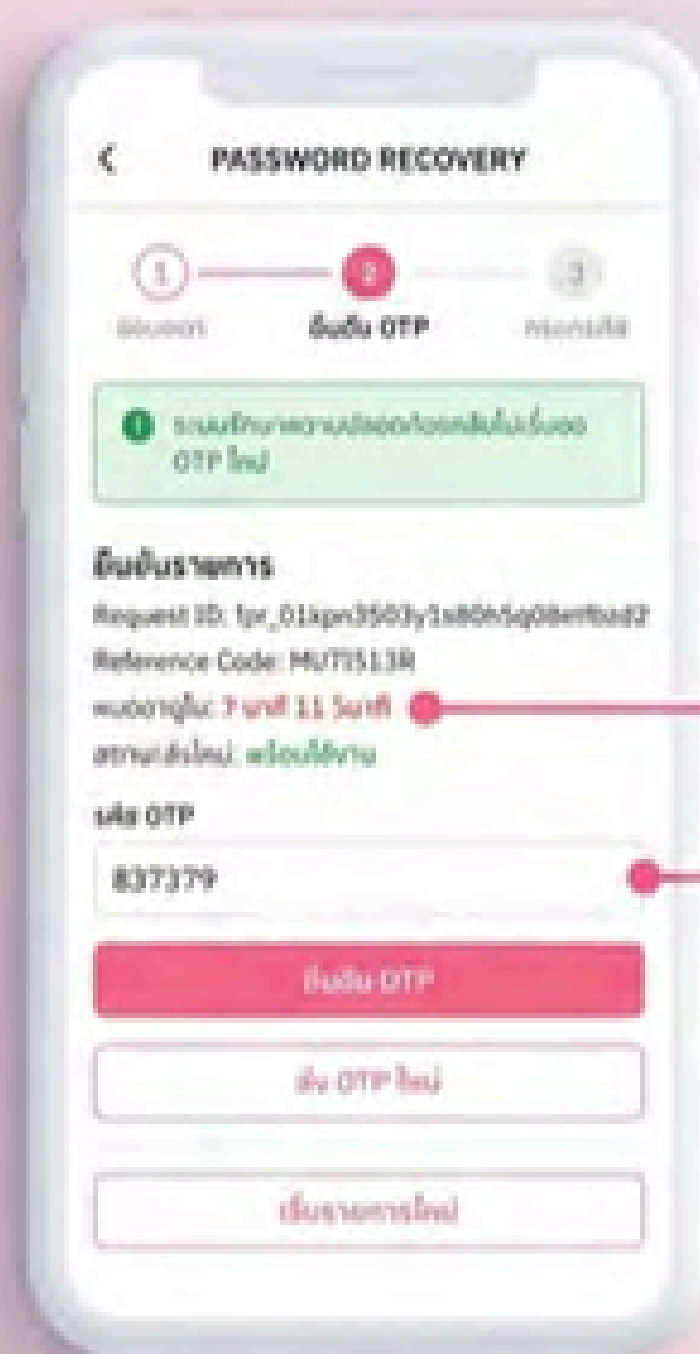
<

PASSWORD RECOVERY

1
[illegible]

2
ยืนยัน OTP

3
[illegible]

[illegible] OTP ใหม่

ยืนยันรายการ

Request ID: fpr_01kpn3503y1s80h5q08enfbzd2

Reference Code: MUTI513R

หมดอายุใน: 7 นาที 11 วินาที

สถานะส่งใหม่: พร้อมใช้งาน

รหัส OTP

837379

ยืนยัน OTP

ส่ง OTP ใหม่

เริ่มรายการใหม่